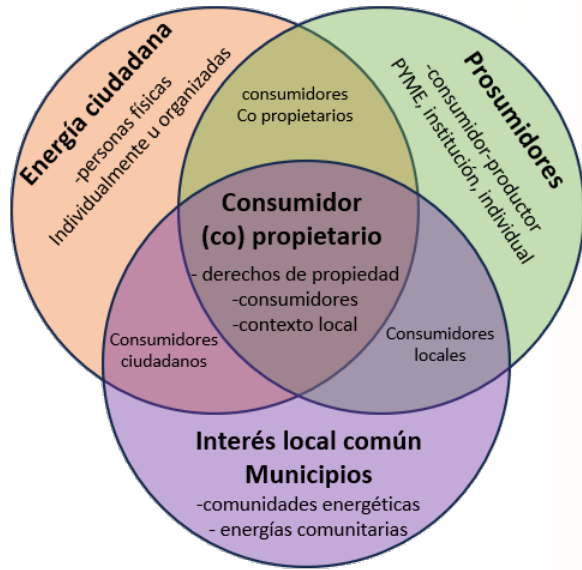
Energía ciudadana
-personas físicas
Individualmente u organizadas

consumidores
Co propietarios

Prosumidores
-consumidor-productor
PYME, institución, individual

Consumidor
(co) propietario
- derechos de propiedad
-consumidores
-contexto local

Consumidores
ciudadanos

Consumidores
locales

Interés local común
Municipios
-comunidades energéticas
- energías comunitarias